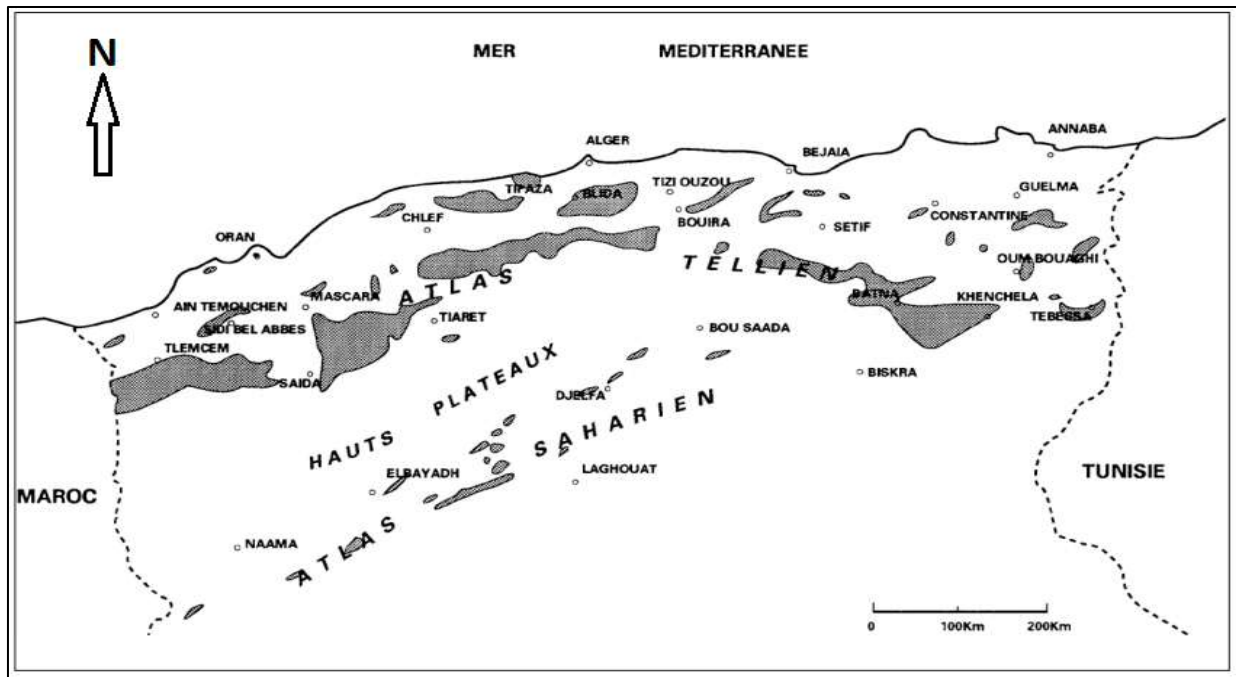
N

MER MEDITERRANEE

ALGER
BEJAIA
ANNABA
TIPAZA
BLIDA
TIZI OUZOU
GUELMA
CHLEF
BOUIRA
SETIF
CONSTANTINE
ORAN
OUM BOUAGHI
ATLAS TELLIEN
AIN TEMOUCHEN
MASCARA
BATNA
KHENCHELA
SIDI BEL ABBES
TIARET
BOU SAADA
TEBESSA
TLEMCEM
SAIDA
BISKRA
HAUTS PLATEAUX
DJELFA
ATLAS SAHARIEN
ELBAYADH
LAGHOUAT
MAROC
TUNISIE
NAAMA

0 100Km 200Km